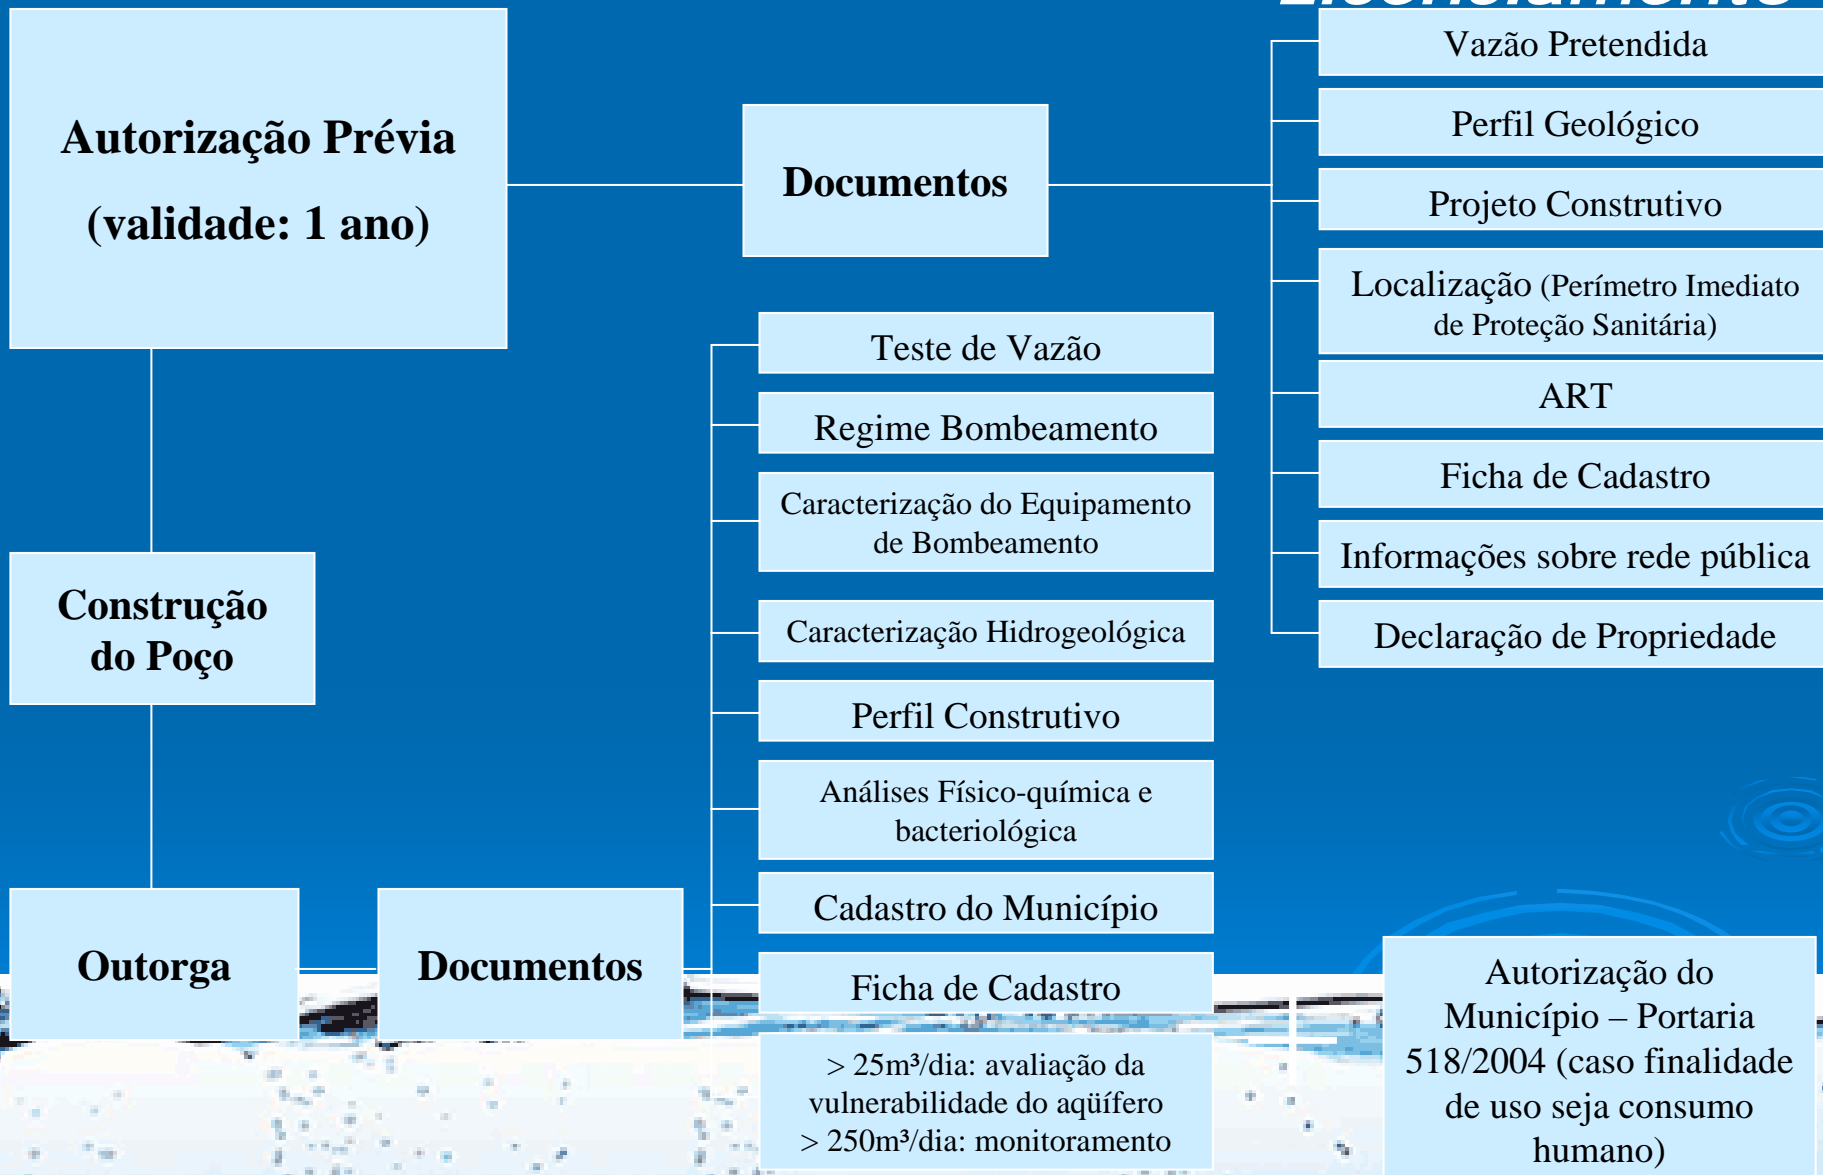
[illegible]

Autorização Prévia (validade: 1 ano)

Documentos

Vazão Pretendida

Perfil Geológico

Projeto Construtivo

Localização (Perímetro Imediato de Proteção Sanitária)

ART

Ficha de Cadastro

Informações sobre rede pública

Declaração de Propriedade

Construção do Poço

Outorga

Documentos

Teste de Vazão

Regime Bombeamento

Caracterização do Equipamento de Bombeamento

Caracterização Hidrogeológica

Perfil Construtivo

Análises Físico-química e bacteriológica

Cadastro do Município

Ficha de Cadastro

> 25m³/dia: avaliação da vulnerabilidade do aqüífero
> 250m³/dia: monitoramento

Autorização do Município – Portaria 518/2004 (caso finalidade de uso seja consumo humano)